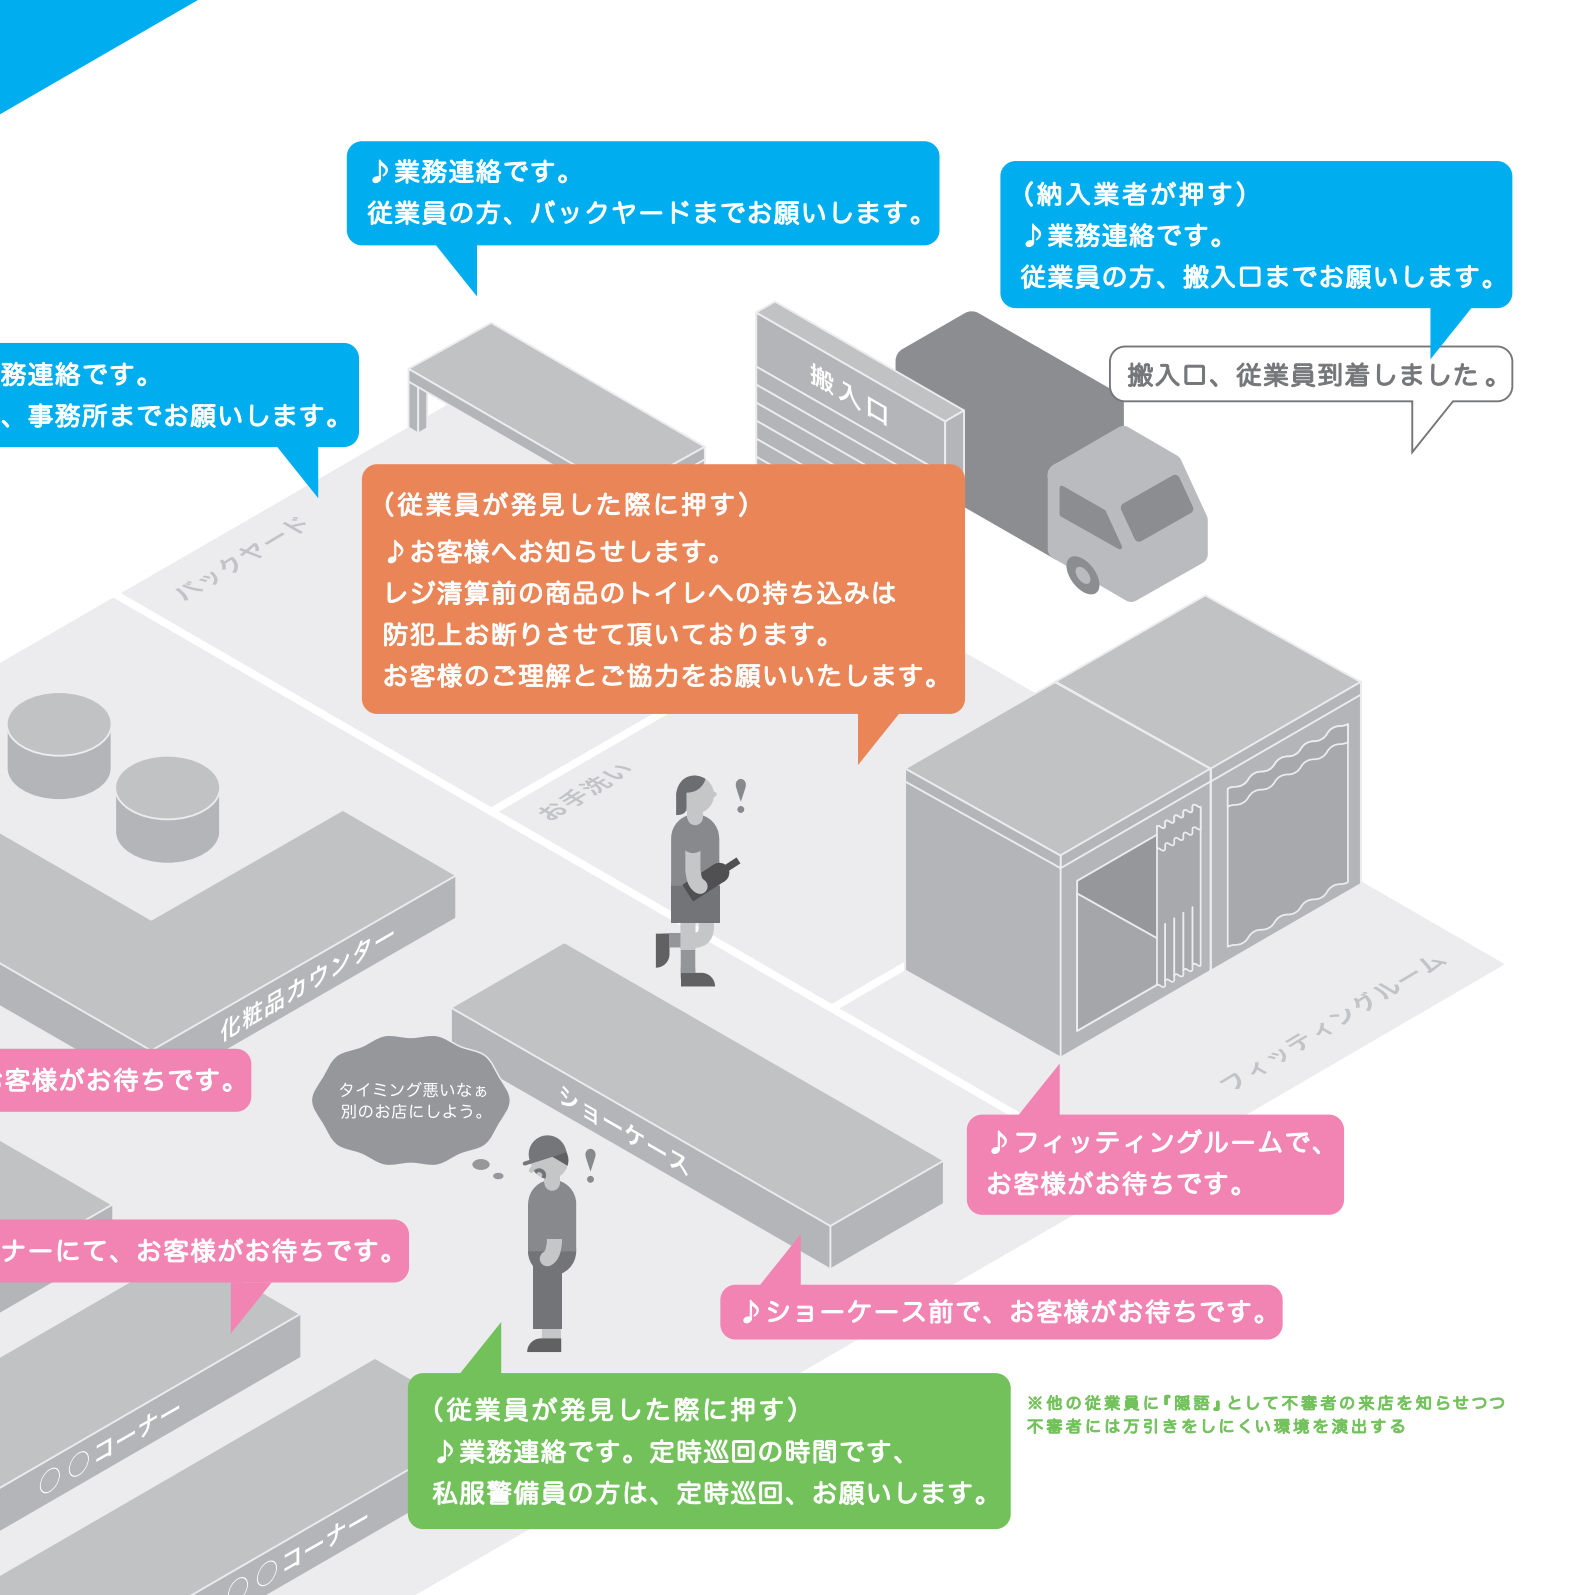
♪業務連絡です。
従業員の方、バックヤードまでお願いします。

（納入業者が押す）
♪業務連絡です。
従業員の方、搬入口までお願いします。

搬入口、従業員到着しました。

務連絡です。
、事務所までお願いします。

搬入口

バックヤード

（従業員が発見した際に押す）
♪お客様へお知らせします。
レジ清算前の商品のトイレへの持ち込みは
防犯上お断りさせて頂いております。
お客様のご理解とご協力をお願いいたします。

お手洗い

化粧品カウンター

客様がお待ちです。

タイミング悪いなぁ
別のお店にしよう。

ショーケース

フィッティングルーム

♪フィッティングルームで、
お客様がお待ちです。

ナーにて、お客様がお待ちです。

♪ショーケース前で、お客様がお待ちです。

○○コーナー

○○コーナー

（従業員が発見した際に押す）
♪業務連絡です。定時巡回の時間です、
私服警備員の方は、定時巡回、お願いします。

※他の従業員に『隠語』として不審者の来店を知らせつつ
不審者には万引きをしにくい環境を演出する